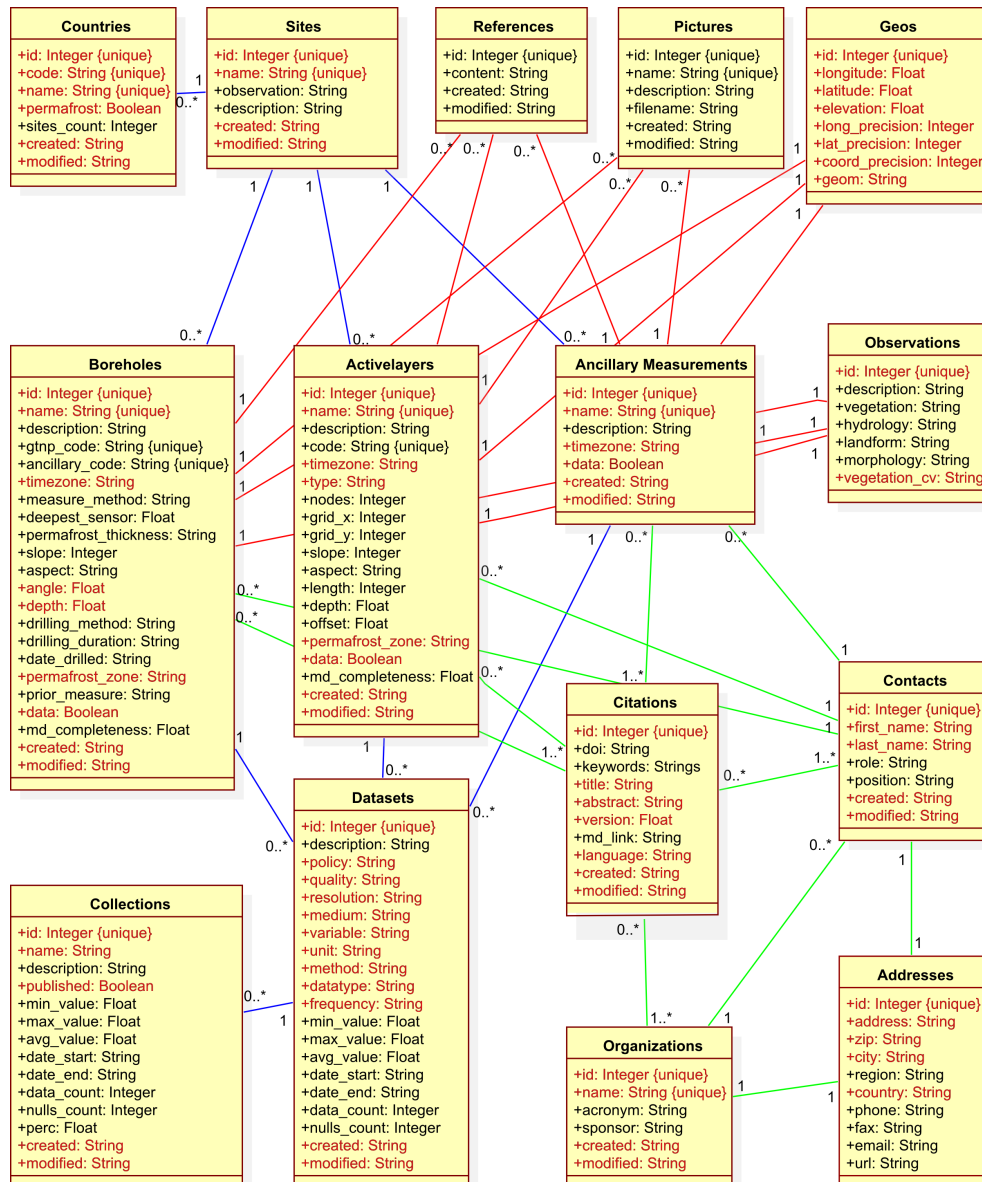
Countries
+id: Integer {unique}
+code: String {unique}
+name: String {unique}
+permafrost: Boolean
+sites_count: Integer
+created: String
+modified: String

Sites
+id: Integer {unique}
+name: String {unique}
+observation: String
+description: String
+created: String
+modified: String

References
+id: Integer {unique}
+content: String
+created: String
+modified: String

Pictures
+id: Integer {unique}
+name: String {unique}
+description: String
+filename: String
+created: String
+modified: String

Geos
+id: Integer {unique}
+longitude: Float
+latitude: Float
+elevation: Float
+long_precision: Integer
+lat_precision: Integer
+coord_precision: Integer
+geom: String

1
0..*
1
1
1
0..*
0..*
0..*
0..*
0..*
0..*
1
1
1

Boreholes
+id: Integer {unique}
+name: String {unique}
+description: String
+gtnp_code: String {unique}
+ancillary_code: String {unique}
+timezone: String
+measure_method: String
+deepest_sensor: Float
+permafrost_thickness: String
+slope: Integer
+aspect: String
+angle: Float
+depth: Float
+drilling_method: String
+drilling_duration: String
+date_drilled: String
+permafrost_zone: String
+prior_measure: String
+data: Boolean
+md_completeness: Float
+created: String
+modified: String

Activelayers
+id: Integer {unique}
+name: String {unique}
+description: String
+code: String {unique}
+timezone: String
+type: String
+nodes: Integer
+grid_x: Integer
+grid_y: Integer
+slope: Integer
+aspect: String
+length: Integer
+depth: Float
+offset: Float
+permafrost_zone: String
+data: Boolean
+md_completeness: Float
+created: String
+modified: String

Ancillary Measurements
+id: Integer {unique}
+name: String {unique}
+description: String
+timezone: String
+data: Boolean
+created: String
+modified: String

Observations
+id: Integer {unique}
+description: String
+vegetation: String
+hydrology: String
+landform: String
+morphology: String
+vegetation_cv: String

0..*
0..*
0..*
1
1
1
1
1
1
1
1
1
1
1
1
1
1
0..*
0..*
1
0..*
0..*
0..*
0..*
1..*
1
1
1
1..*
1
0..*
1..*

Citations
+id: Integer {unique}
+doi: String
+keywords: Strings
+title: String
+abstract: String
+version: Float
+md_link: String
+language: String
+created: String
+modified: String

Contacts
+id: Integer {unique}
+first_name: String
+last_name: String
+role: String
+position: String
+created: String
+modified: String

Datasets
+id: Integer {unique}
+description: String
+policy: String
+quality: String
+resolution: String
+medium: String
+variable: String
+unit: String
+method: String
+datatype: String
+frequency: String
+min_value: Float
+max_value: Float
+avg_value: Float
+date_start: String
+date_end: String
+data_count: Integer
+nulls_count: Integer
+created: String
+modified: String

0..*
0..*
0..*
0..*
1
1

Collections
+id: Integer {unique}
+name: String
+description: String
+published: Boolean
+min_value: Float
+max_value: Float
+avg_value: Float
+date_start: String
+date_end: String
+data_count: Integer
+nulls_count: Integer
+perc: Float
+created: String
+modified: String

0..*
1
0..*
1..*
1
1
1

Organizations
+id: Integer {unique}
+name: String {unique}
+acronym: String
+sponsor: String
+created: String
+modified: String

Addresses
+id: Integer {unique}
+address: String
+zip: String
+city: String
+region: String
+country: String
+phone: String
+fax: String
+email: String
+url: String